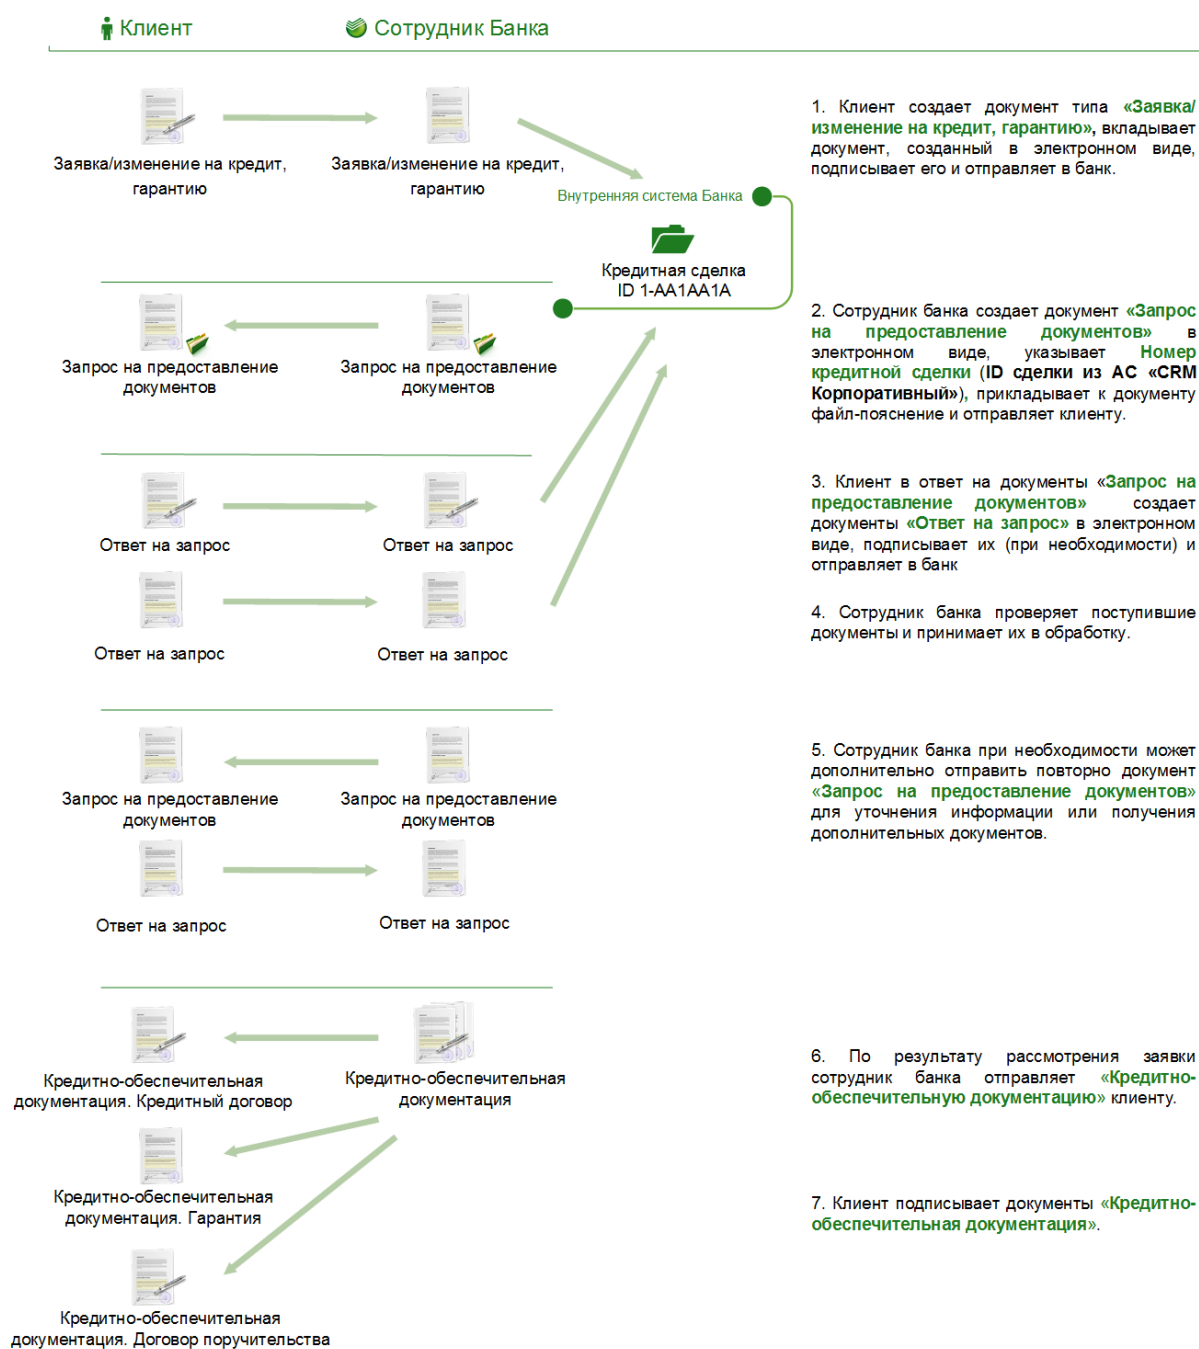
Клиент

Сотрудник Банка

Заявка/изменение на кредит, гарантию

Заявка/изменение на кредит, гарантию

Внутренняя система Банка

Кредитная сделка ID 1-AA1AA1A

1. Клиент создает документ типа «Заявка/изменение на кредит, гарантию», вкладывает документ, созданный в электронном виде, подписывает его и отправляет в банк.

Запрос на предоставление документов

Запрос на предоставление документов

2. Сотрудник банка создает документ «Запрос на предоставление документов» в электронном виде, указывает Номер кредитной сделки (ID сделки из АС «CRM Корпоративный»), прикладывает к документу файл-пояснение и отправляет клиенту.

Ответ на запрос

Ответ на запрос

Ответ на запрос

Ответ на запрос

3. Клиент в ответ на документы «Запрос на предоставление документов» создает документы «Ответ на запрос» в электронном виде, подписывает их (при необходимости) и отправляет в банк

4. Сотрудник банка проверяет поступившие документы и принимает их в обработку.

Запрос на предоставление документов

Запрос на предоставление документов

Ответ на запрос

Ответ на запрос

5. Сотрудник банка при необходимости может дополнительно отправить повторно документ «Запрос на предоставление документов» для уточнения информации или получения дополнительных документов.

Кредитно-обеспечительная документация. Кредитный договор

Кредитно-обеспечительная документация

6. По результату рассмотрения заявки сотрудник банка отправляет «Кредитно-обеспечительную документацию» клиенту.

Кредитно-обеспечительная документация. Гарантия

7. Клиент подписывает документы «Кредитно-обеспечительная документация».

Кредитно-обеспечительная документация. Договор поручительства